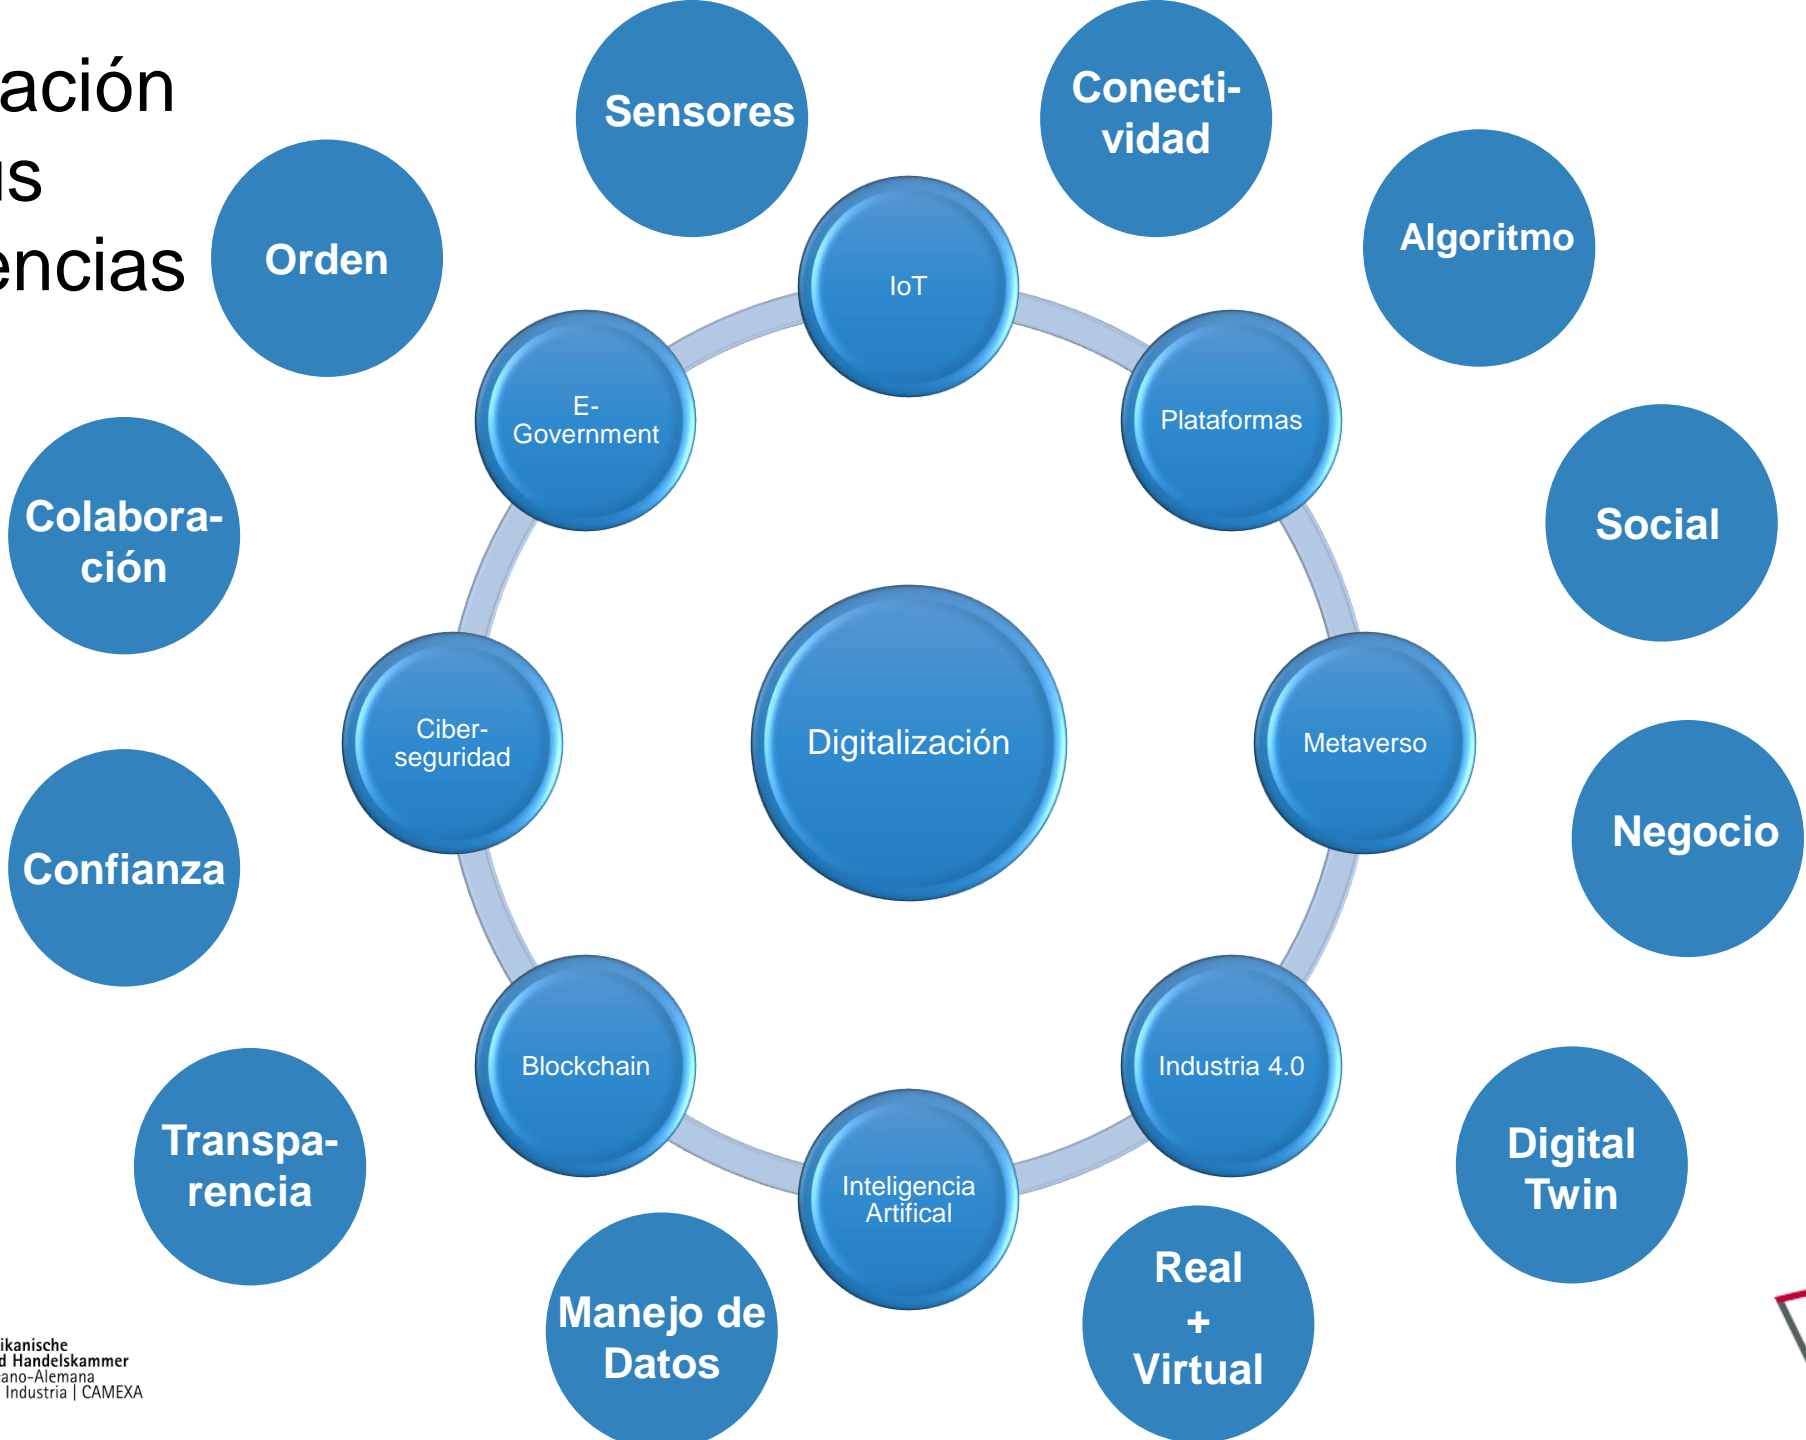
ación
s
encias

Sensores

Conectividad

Orden

Algoritmo

IoT

E-Government

Plataformas

Colaboración

Social

Ciberseguridad

Digitalización

Metaverso

Negocio

Confianza

Blockchain

Industria 4.0

Transparencia

Digital Twin

Inteligencia Artifical

Manejo de Datos

Real + Virtual

ikanische
d Handelskammer
ano-Alemana
Industria | CAMEXA